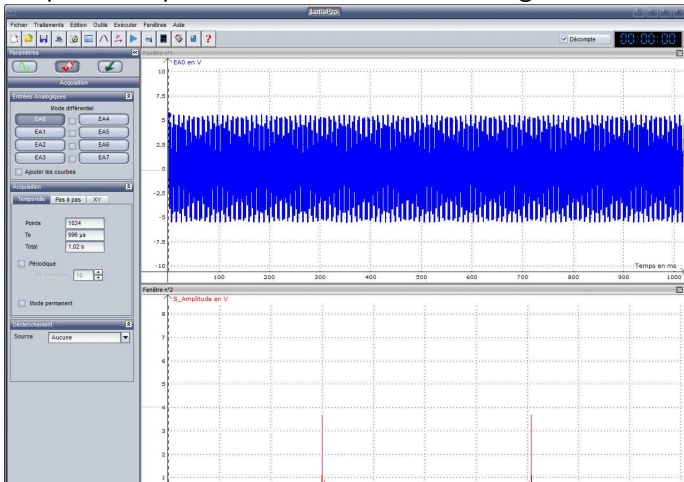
LatisPro

Fichier Traitements Edition Outils Exécuter Fenêtres Aide

Décompte 00:00:00

Paramètres

Acquisition

Entrées Analogiques

Mode différentiel

EA0 EA4
EA1 EA5
EA2 EA6
EA3 EA7

Ajouter les courbes

Acquisition

Temporelle Pas à pas XY

Points 1024
Te 996 µs
Total 1,02 s

Périodique

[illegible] 10

Mode permanent

Déclenchement

Source Aucune

Fenêtre n°1

EA0 en V

10
7.5
5
2.5
0
-2.5
-5
-7.5
-10

100 200 300 400 500 600 700 800 900 1000

Temps en ms

Fenêtre n°2

S_Amplitude en V

8
7
6
5
4
3
2
1